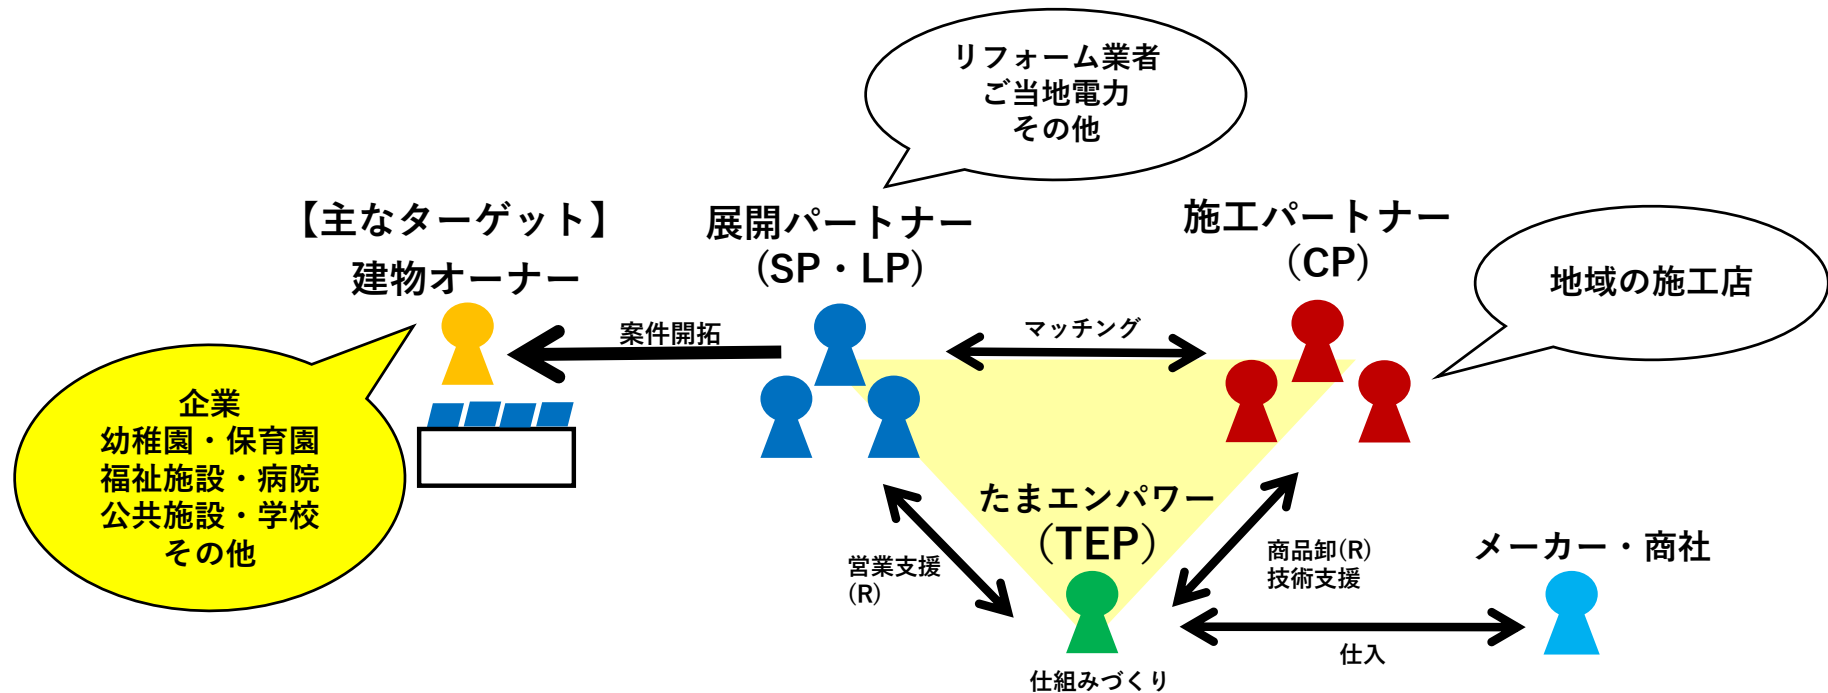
リフォーム業者
ご当地電力
その他

【主なターゲット】
建物オーナー

展開パートナー
(SP・LP)

施工パートナー
(CP)

地域の施工店

案件開拓

マッチング

企業
幼稚園・保育園
福祉施設・病院
公共施設・学校
その他

たまエンパワー
(TEP)

営業支援
(R)

商品卸(R)
技術支援

メーカー・商社

仕入

仕組みづくり